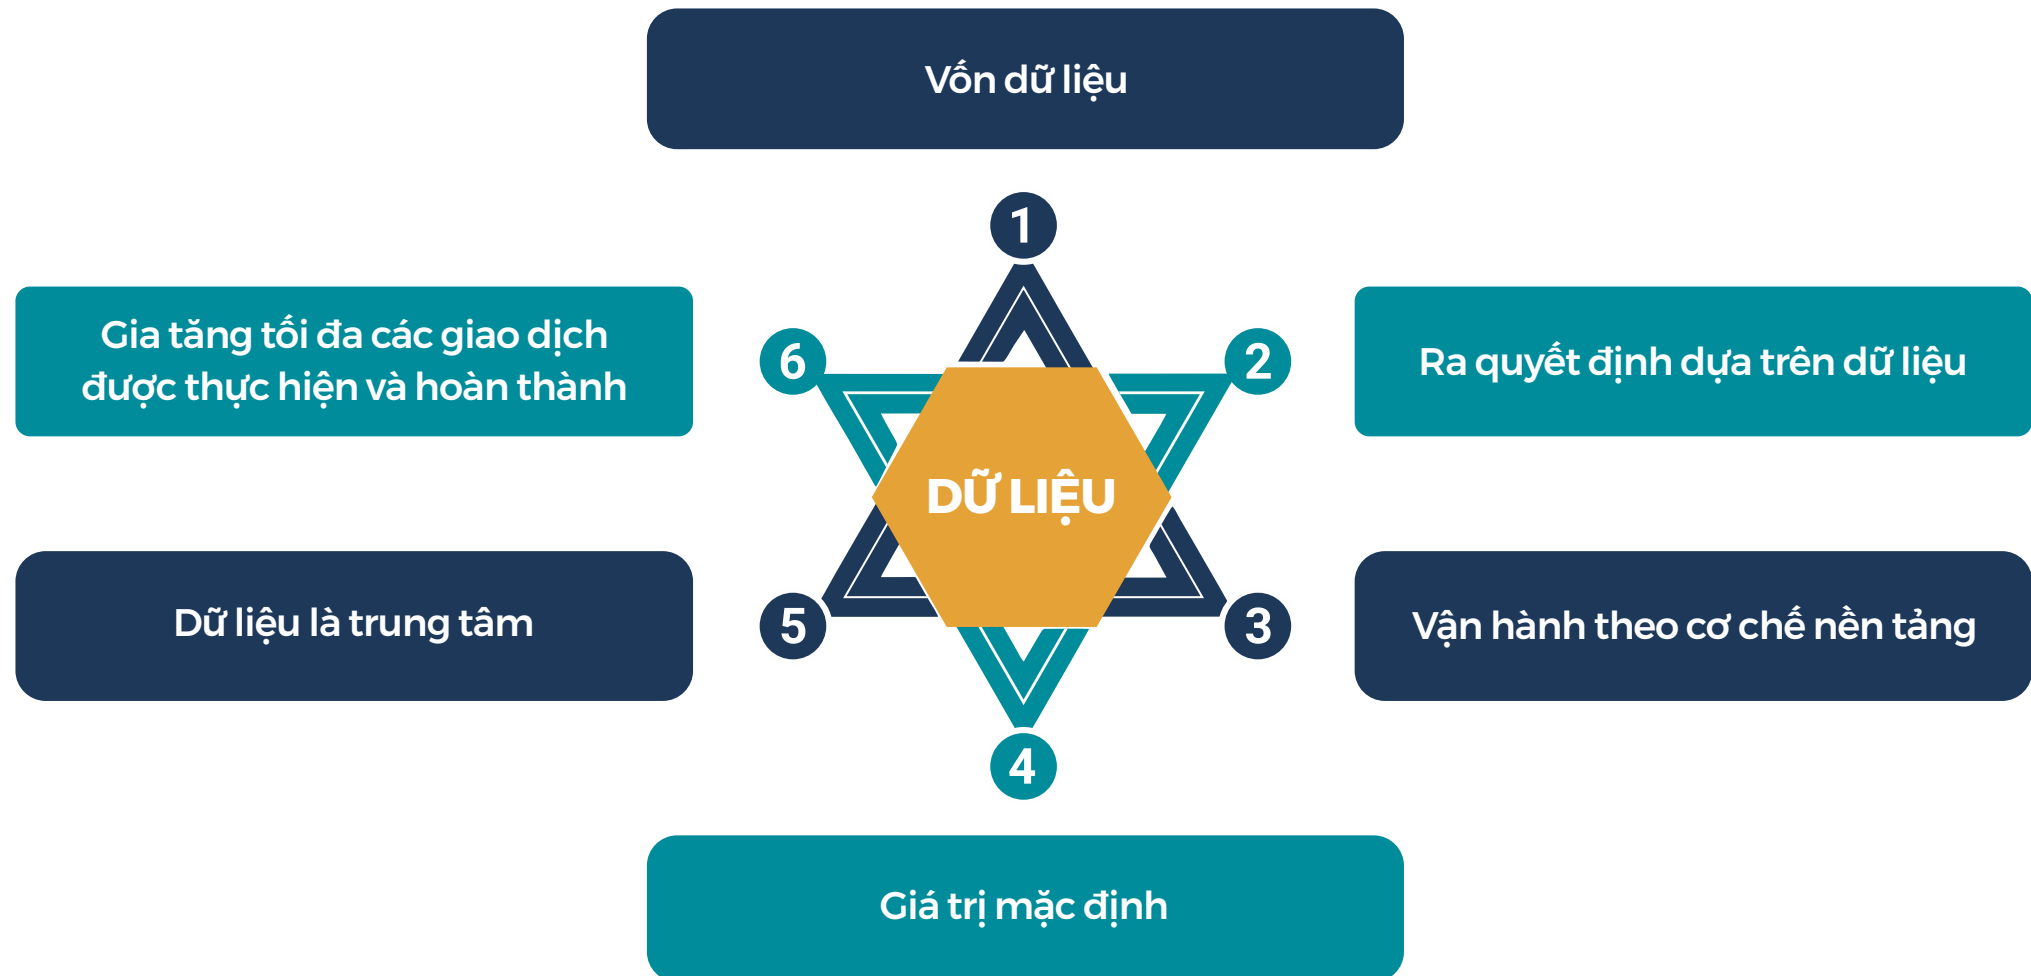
Vốn dữ liệu

1

Gia tăng tối đa các giao dịch được thực hiện và hoàn thành

6

2

Ra quyết định dựa trên dữ liệu

DỮ LIỆU

Dữ liệu là trung tâm

5

3

Vận hành theo cơ chế nền tảng

4

Giá trị mặc định